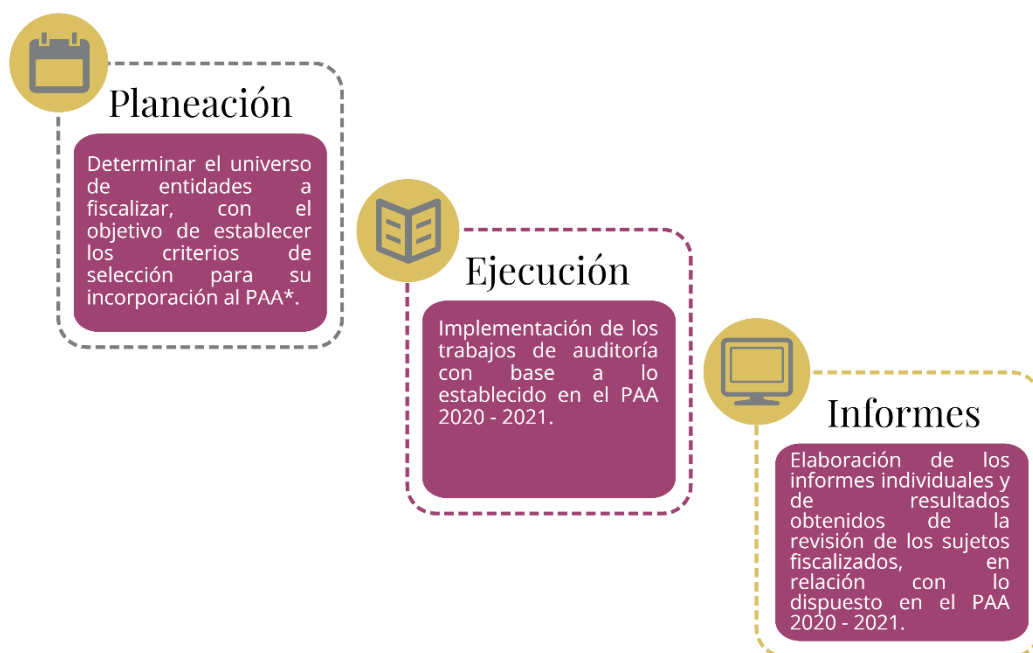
Planeación

Determinar el universo de entidades a fiscalizar, con el objetivo de establecer los criterios de selección para su incorporación al PAA*.

Ejecución

Implementación de los trabajos de auditoría con base a lo establecido en el PAA 2020 - 2021.

Informes

Elaboración de los informes individuales y de resultados obtenidos de la revisión de los sujetos fiscalizados, en relación con lo dispuesto en el PAA 2020 - 2021.